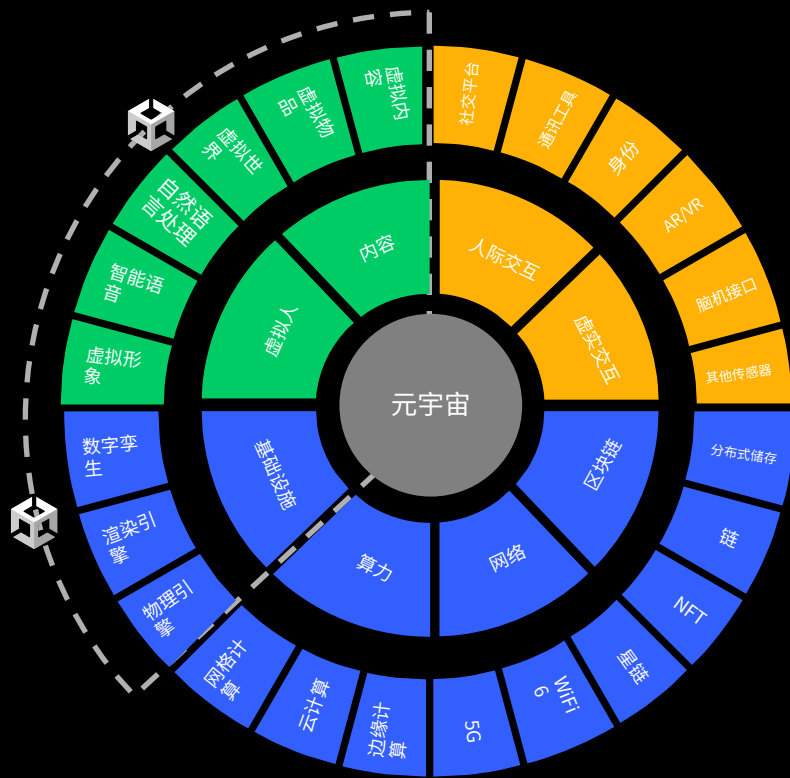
元宇宙

内容
虚拟人
人际交互
虚实交互
基础设施
算力
网络
区块链

虚拟内容
虚拟物品
虚拟世界
自然语言处理
智能语音
虚拟形象

社交平台
通讯工具
身份
AR/VR
脑机接口
其他传感器

分布式储存
链
NFT
星链
WiFi 6
5G
边缘计算
云计算
网格计算
物理引擎
渲染引擎
数字孪生